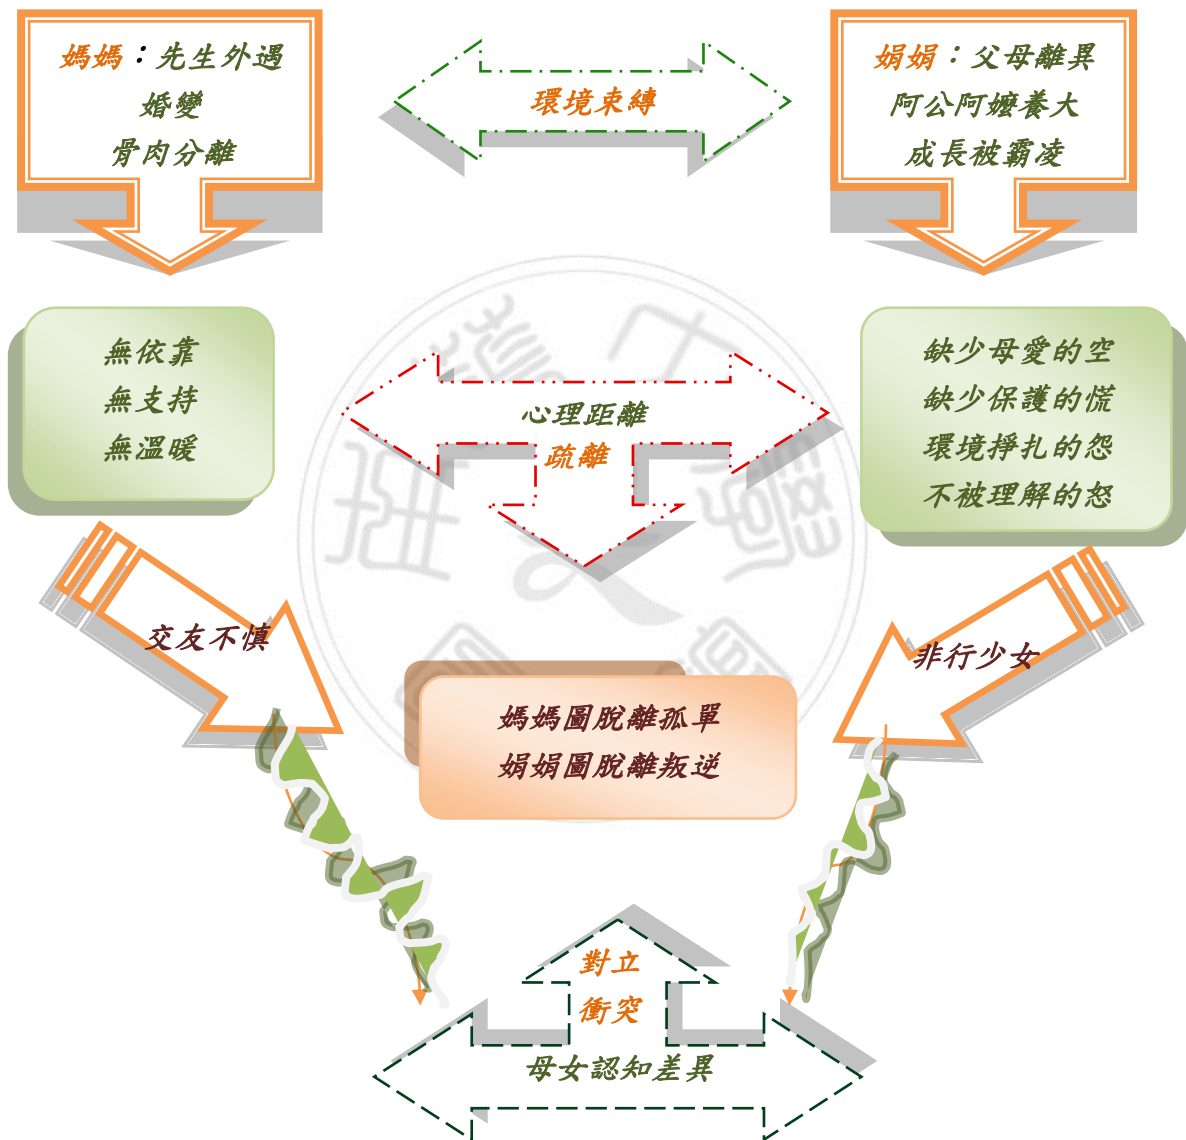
媽媽：先生外遇
婚變
骨肉分離

環境束縛

娟娟：父母離異
阿公阿嬤養大
成長被霸凌

無依靠
無支持
無溫暖

心理距離
疏離

缺少母愛的空
缺少保護的慌
環境掙扎的怨
不被理解的怒

交友不慎

非行少女

媽媽圖脫離孤單
娟娟圖脫離叛逆

對立
衝突
母女認知差異